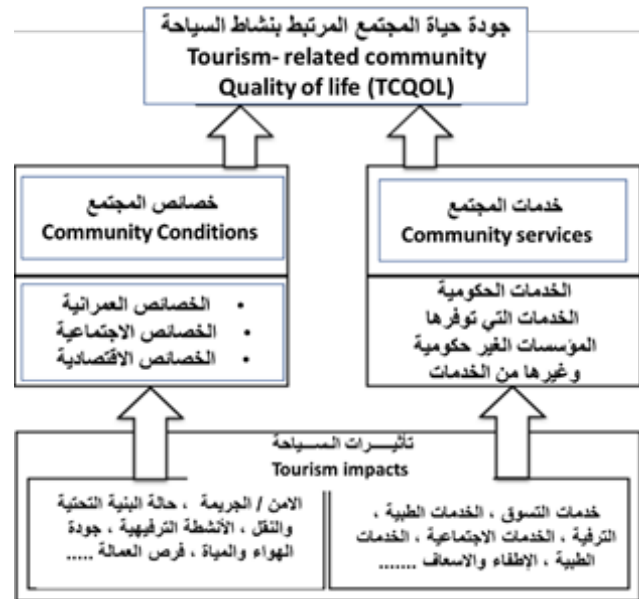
جودة حياة المجتمع المرتبط بنشاط السياحة
Tourism- related community
Quality of life (TCQOL)

خصائص المجتمع
Community Conditions

• الخصائص العمرانية
• الخصائص الاجتماعية
• الخصائص الاقتصادية

خدمات المجتمع
Community services

الخدمات الحكومية
الخدمات التي توفرها
المؤسسات الغير حكومية
وغيرها من الخدمات

تأثيـــرات الســـياحة
Tourism impacts

الامن / الجريمة ، حالة البنية التحتية والنقل ، الأنشطة الترفيهية ، جودة الهواء والمياة ، فرص العمالة .....

خدمات التسوق ، الخدمات الطبية ، الترفية ، الخدمات الاجتماعية ، الخدمات الطبية ، الإطفاء والاسعاف .......